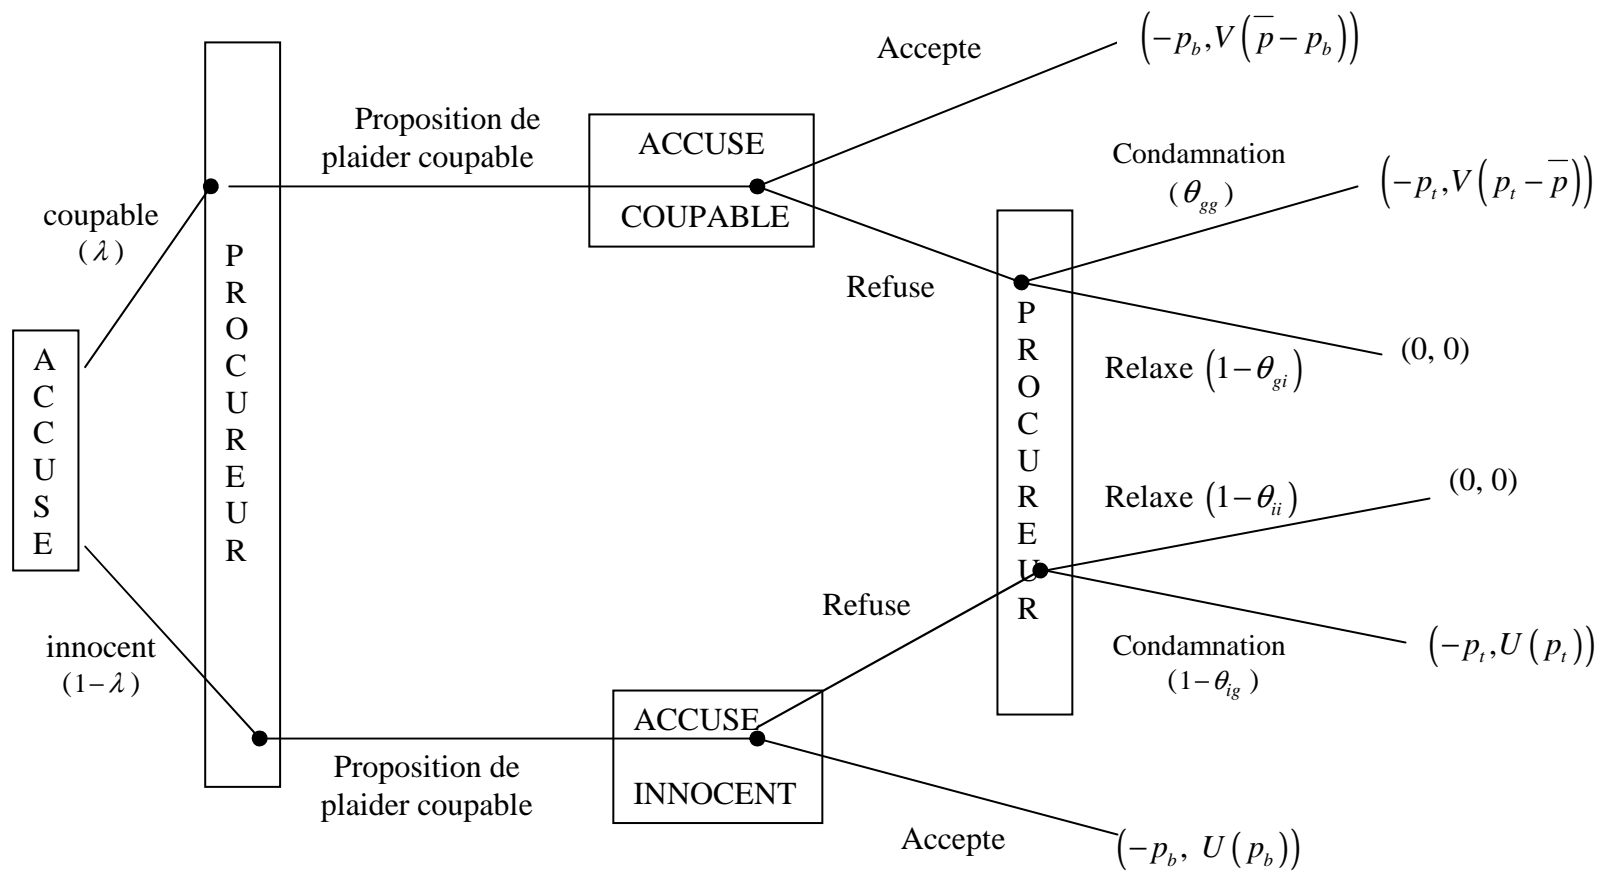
ACCUSE

coupable ($\lambda$)

innocent ($1-\lambda$)

PROCUREUR

Proposition de plaider coupable

ACCUSE COUPABLE

Accepte

$\left(-p_b, V\left(\overline{p}-p_b\right)\right)$

Refuse

PROCUREUR

Condamnation ($\theta_{gg}$)

$\left(-p_t, V\left(p_t-\overline{p}\right)\right)$

Relaxe $\left(1-\theta_{gi}\right)$

(0, 0)

Relaxe $\left(1-\theta_{ii}\right)$

(0, 0)

Condamnation ($1-\theta_{ig}$)

$\left(-p_t, U\left(p_t\right)\right)$

Refuse

Proposition de plaider coupable

ACCUSE INNOCENT

Accepte

$\left(-p_b,\ U\left(p_b\right)\right)$